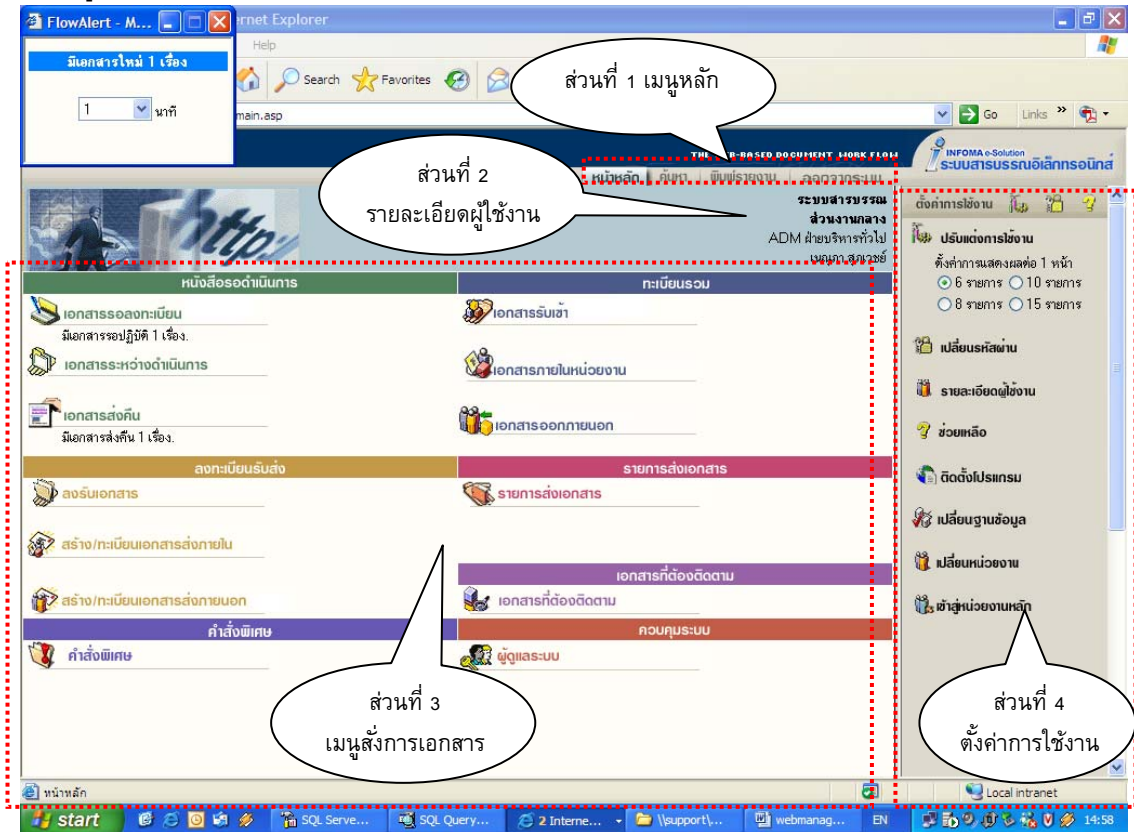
FlowAlert - M...
มีเอกสารใหม่ 1 เรื่อง
1 นาที

rnet Explorer
Help
Search Favorites
main.asp
Go Links

ส่วนที่ 1 เมนูหลัก

INFOMA e-Solution
ระบบสารบรรณอิเล็กทรอนิกส์
THE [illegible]-BASED DOCUMENT WORK FLOW

ส่วนที่ 2
รายละเอียดผู้ใช้งาน

หน้าหลัก | ค้นหา | พิมพ์รายงาน | ออกจากระบบ

ระบบสารบรรณ
ส่วนงานกลาง
ADM ฝ่ายบริหารทั่วไป
เษณา สุภเวชย์

หนังสือรอดำเนินการ
เอกสารรอลงทะเบียน
มีเอกสารรอปฏิบัติ 1 เรื่อง.
เอกสารระหว่างดำเนินการ
เอกสารส่งคืน
มีเอกสารส่งคืน 1 เรื่อง.

ทะเบียนรวม
เอกสารรับเข้า
เอกสารภายในหน่วยงาน
เอกสารออกภายนอก

ลงทะเบียนรับส่ง
ลงรับเอกสาร
สร้าง/ทะเบียนเอกสารส่งภายใน
สร้าง/ทะเบียนเอกสารส่งภายนอก

รายการส่งเอกสาร
รายการส่งเอกสาร

เอกสารที่ต้องติดตาม
เอกสารที่ต้องติดตาม

คำสั่งพิเศษ
คำสั่งพิเศษ

ควบคุมระบบ
ผู้ดูแลระบบ

ส่วนที่ 3
เมนูสั่งการเอกสาร

ตั้งค่าการใช้งาน
ปรับแต่งการใช้งาน
ตั้งค่าการแสดงผลต่อ 1 หน้า
6 รายการ 10 รายการ
8 รายการ 15 รายการ
เปลี่ยนรหัสผ่าน
รายละเอียดผู้ใช้งาน
ช่วยเหลือ
ติดตั้งโปรแกรม
เปลี่ยนฐานข้อมูล
เปลี่ยนหน่วยงาน
เข้าสู่หน่วยงานหลัก

ส่วนที่ 4
ตั้งค่าการใช้งาน

หน้าหลัก
Local intranet

start | SQL Serve... | SQL Query... | 2 Interne... | \\support\... | webmanag... | EN | 14:58